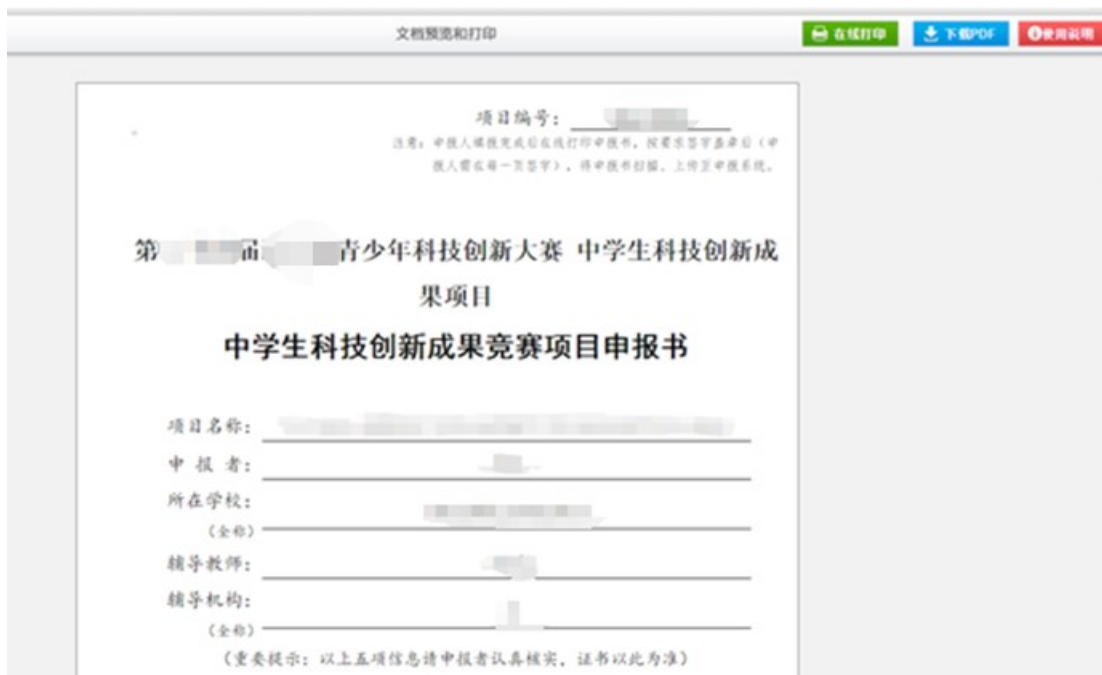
文档预览和打印

在线打印 下载PDF 使用说明

项目编号：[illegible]

注意：申报人填报完成后在线打印申报书，按要求签字盖章后（申报人需在每一页签字），将申报书扫描，上传至申报系统。

第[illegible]届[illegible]青少年科技创新大赛 中学生科技创新成果项目

中学生科技创新成果竞赛项目申报书

项目名称：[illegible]

申 报 者：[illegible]

所在学校：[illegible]
（全称）

辅导教师：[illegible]

辅导机构：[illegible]
（全称）

（重要提示：以上五项信息请申报者认真核实，证书以此为准）